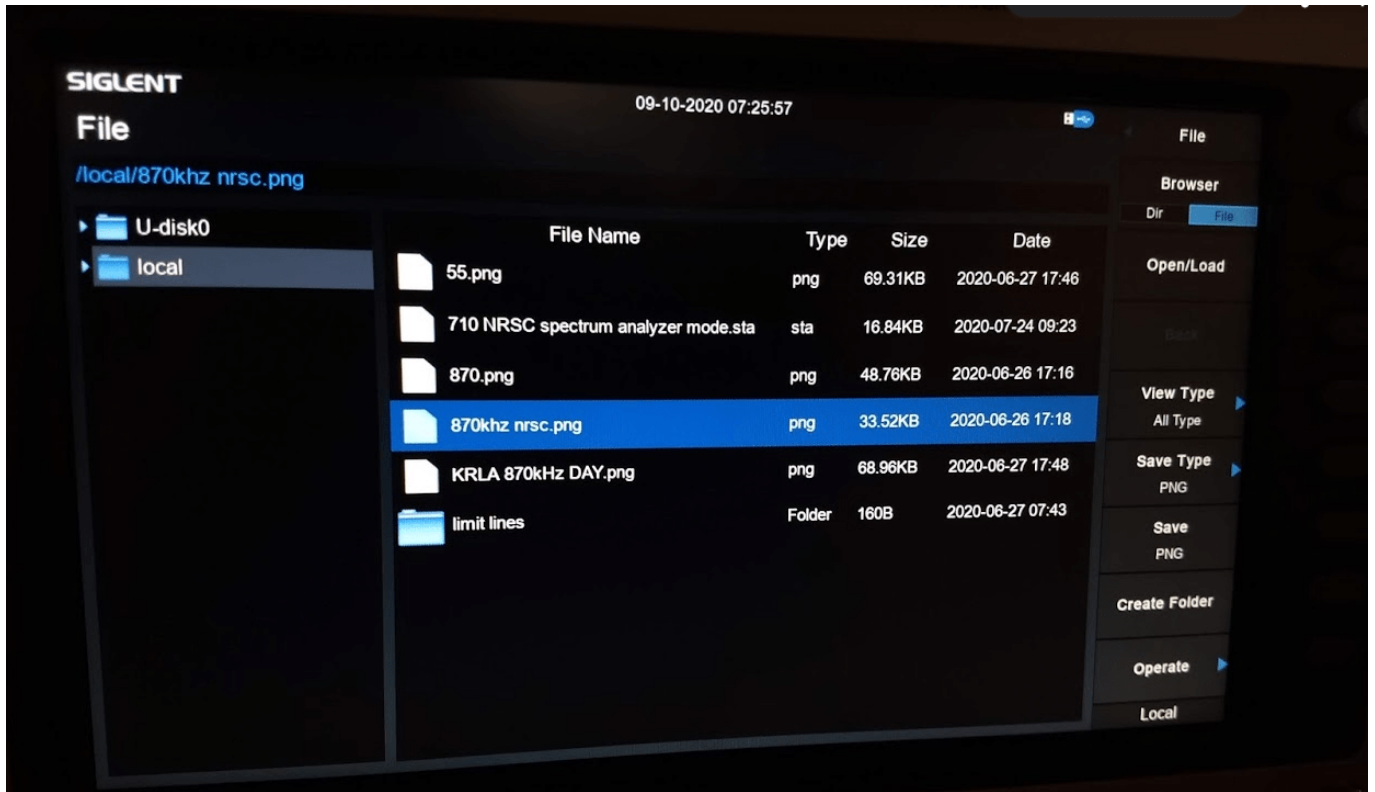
SIGLENT

File

09-10-2020 07:25:57

/local/870khz nrsc.png

U-disk0

local

| File Name | Type | Size | Date |
|---|---|---|---|
| 55.png | png | 69.31KB | 2020-06-27 17:46 |
| 710 NRSC spectrum analyzer mode.sta | sta | 16.84KB | 2020-07-24 09:23 |
| 870.png | png | 48.76KB | 2020-06-26 17:16 |
| 870khz nrsc.png | png | 33.52KB | 2020-06-26 17:18 |
| KRLA 870kHz DAY.png | png | 68.96KB | 2020-06-27 17:48 |
| limit lines | Folder | 160B | 2020-06-27 07:43 |

File

Browser

Dir File

Open/Load

Back

View Type
All Type

Save Type
PNG

Save
PNG

Create Folder

Operate

Local